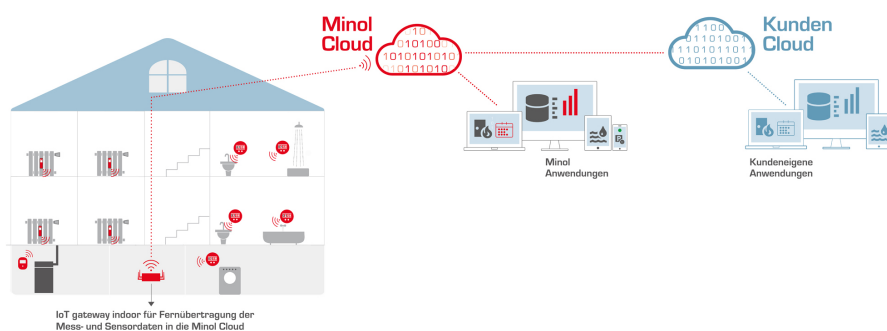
Minol Cloud

10
01010000
1010101010
10101010

Kunden Cloud

1100
01101001
110101101
010101001

Minol Anwendungen

Kundeneigene Anwendungen

IoT gateway indoor für Fernübertragung der Mess- und Sensordaten in die Minol Cloud